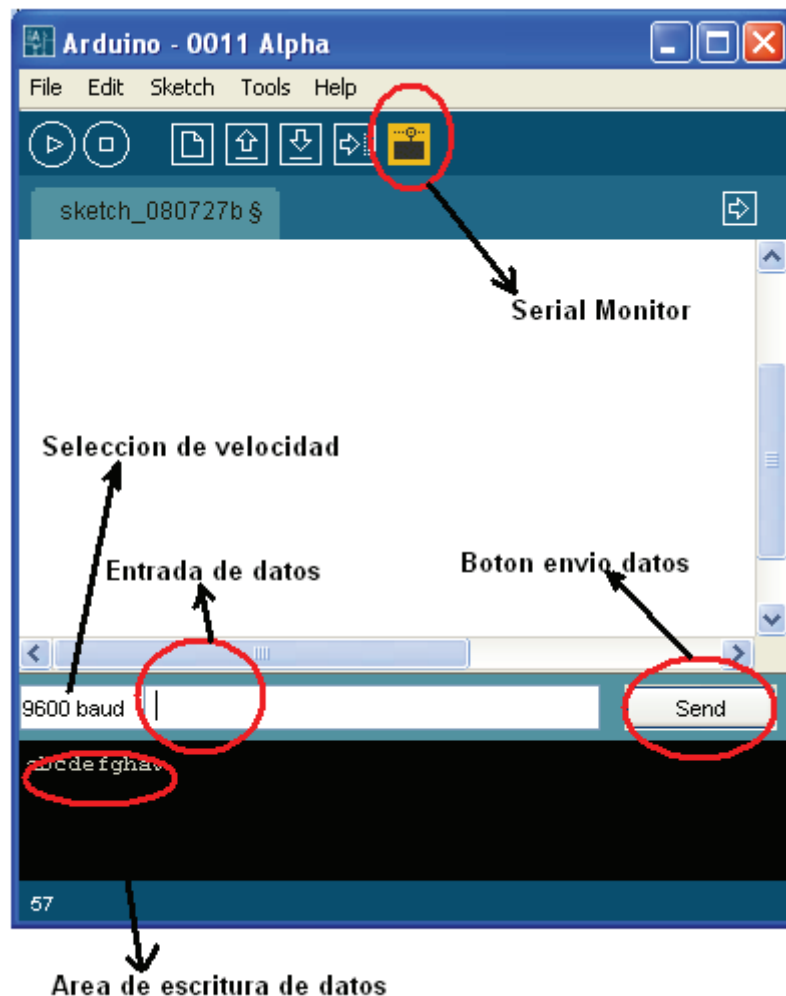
Arduino - 0011 Alpha

File Edit Sketch Tools Help

sketch_080727b §

Serial Monitor

Seleccion de velocidad

Entrada de datos

Boton envio datos

9600 baud

Send

abcdefghav

57

Area de escritura de datos